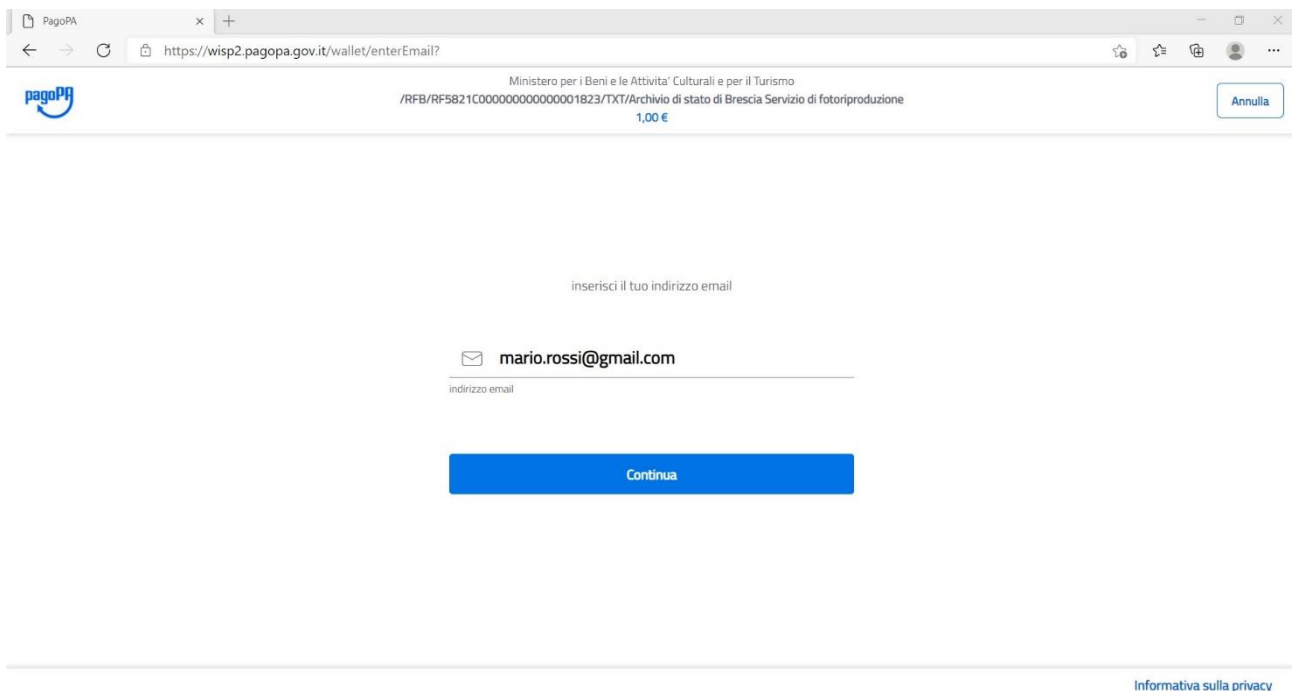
PagoPA

https://wisp2.pagopa.gov.it/wallet/enterEmail?

pagoPA

Ministero per i Beni e le Attivita' Culturali e per il Turismo
/RFB/RF5821C000000000000001823/TXT/Archivio di stato di Brescia Servizio di fotoriproduzione
1,00 €

Annulla

inserisci il tuo indirizzo email

mario.rossi@gmail.com

indirizzo email

Continua

Informativa sulla privacy